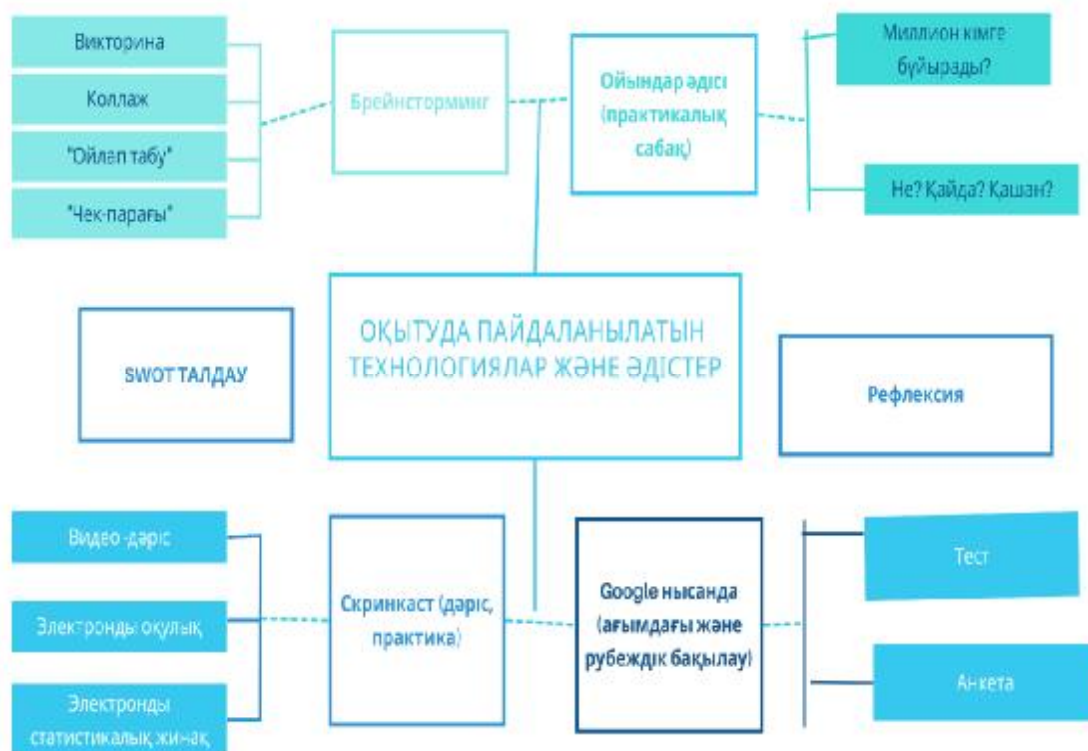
Викторина

Коллаж

"Ойлап табу"

"Чек-парағы"

Брейнсторминг

Ойындар әдісі (практикалық сабақ)

Миллион кімге бұйырады?

Не? Қайда? Қашан?

SWOT ТАЛДАУ

ОҚЫТУДА ПАЙДАЛАНЫЛАТЫН ТЕХНОЛОГИЯЛАР ЖӘНЕ ӘДІСТЕР

Рефлексия

Видео-дәріс

Электронды оқулық

Электронды статистикалық жинақ

Скринкаст (дәріс, практика)

Google нысанда (ағымдағы және рубеждік бақылау)

Тест

Анкета